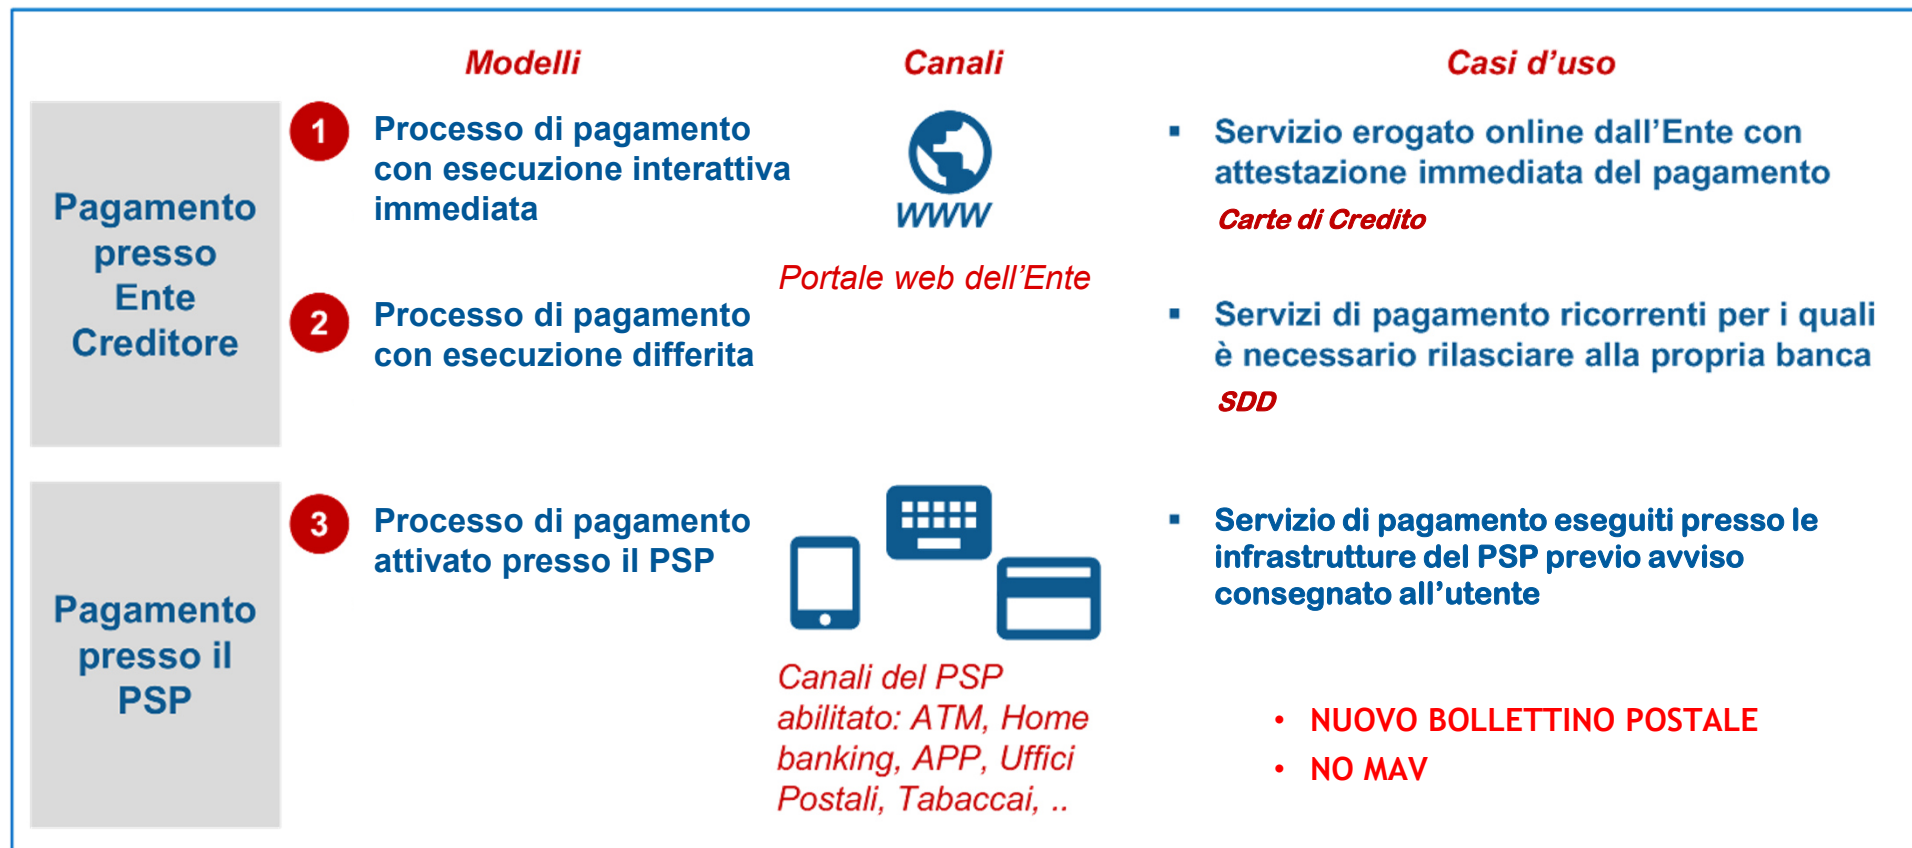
Modelli

Canali

Casi d’uso

Pagamento presso Ente Creditore

1 Processo di pagamento con esecuzione interattiva immediata

WWW

Portale web dell’Ente

▪ Servizio erogato online dall’Ente con attestazione immediata del pagamento

Carte di Credito

2 Processo di pagamento con esecuzione differita

▪ Servizi di pagamento ricorrenti per i quali è necessario rilasciare alla propria banca

SDD

Pagamento presso il PSP

3 Processo di pagamento attivato presso il PSP

Canali del PSP abilitato: ATM, Home banking, APP, Uffici Postali, Tabaccai, ..

▪ Servizio di pagamento eseguiti presso le infrastrutture del PSP previo avviso consegnato all’utente

• NUOVO BOLLETTINO POSTALE
• NO MAV